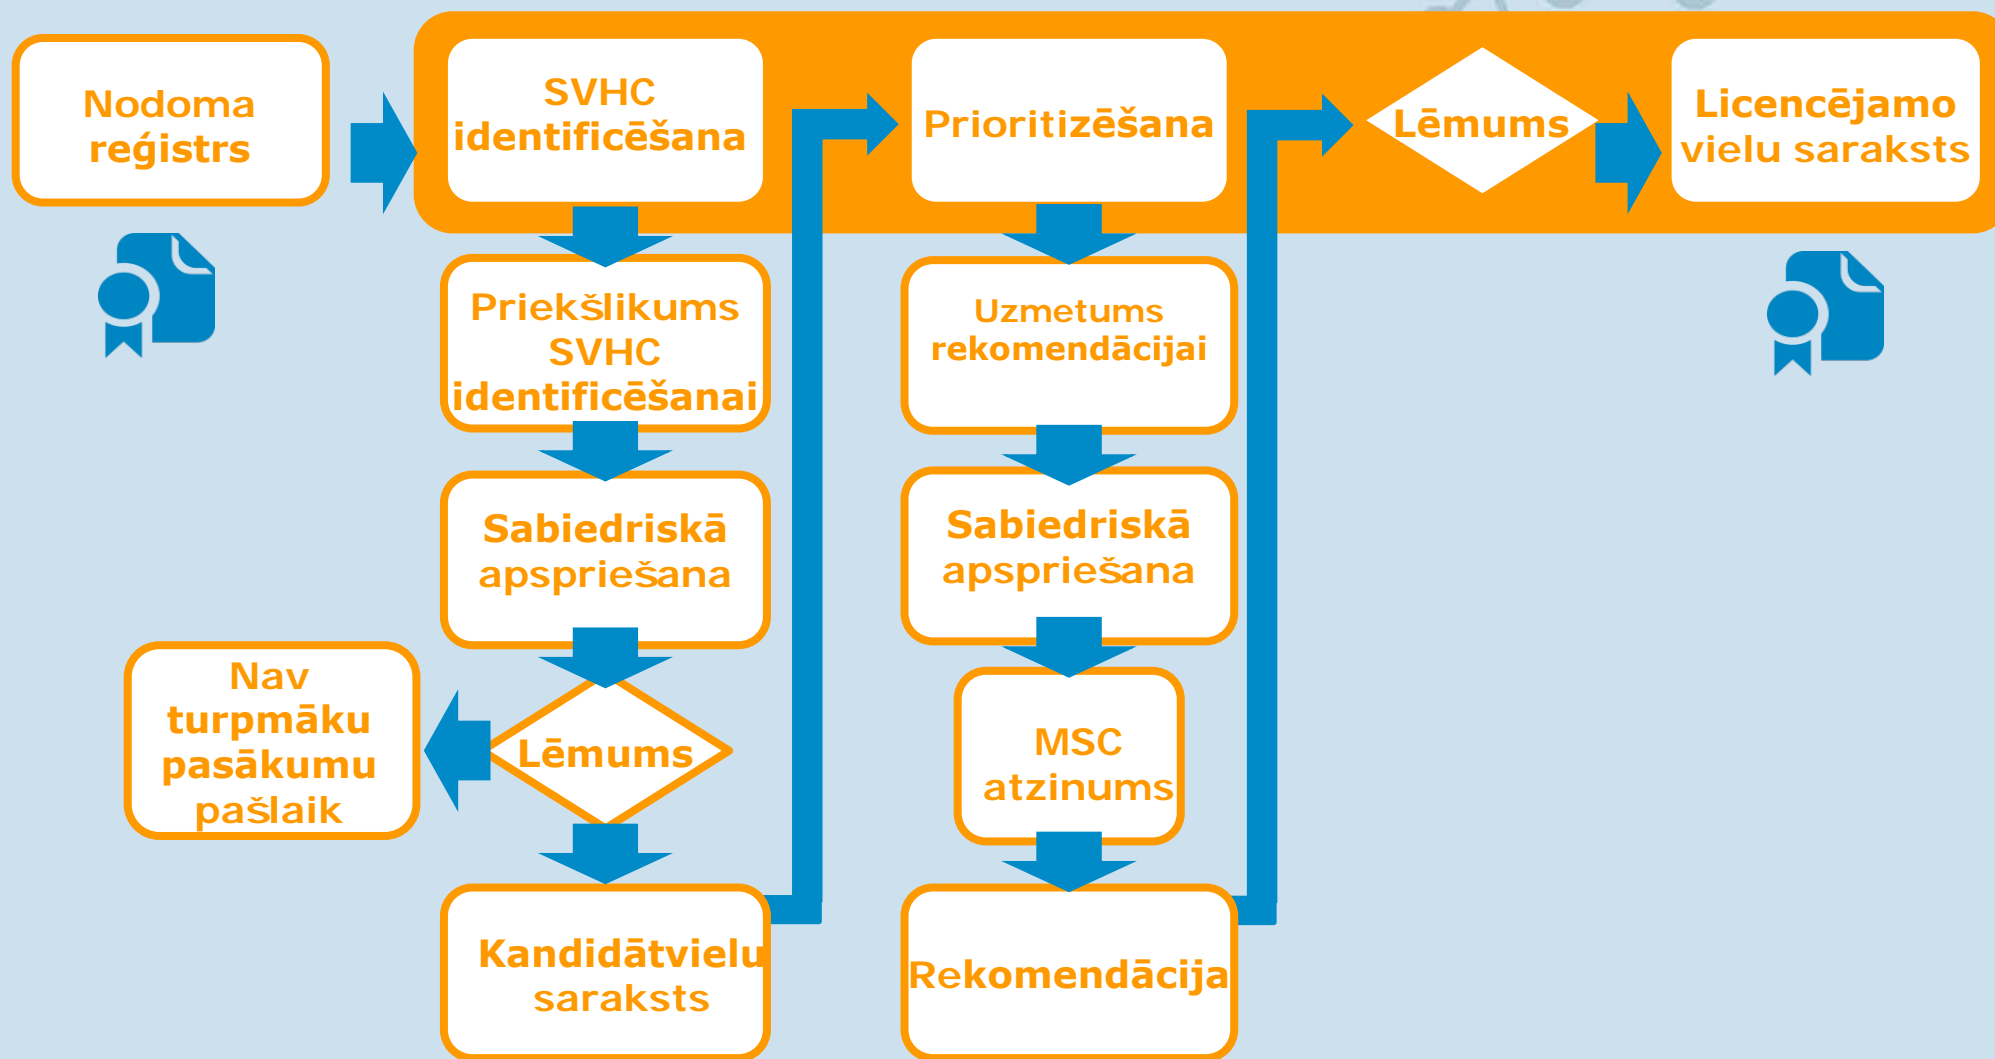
Nodoma reģistrs

SVHC identificēšana

Prioritizēšana

Lēmums

Licencējamo vielu saraksts

Priekšlikums SVHC identificēšanai

Sabiedriskā apspriešana

Lēmums

Nav turpmāku pasākumu pašlaik

Kandidātvielu saraksts

Uzmetums rekomendācijai

Sabiedriskā apspriešana

MSC atzinums

Rekomendācija